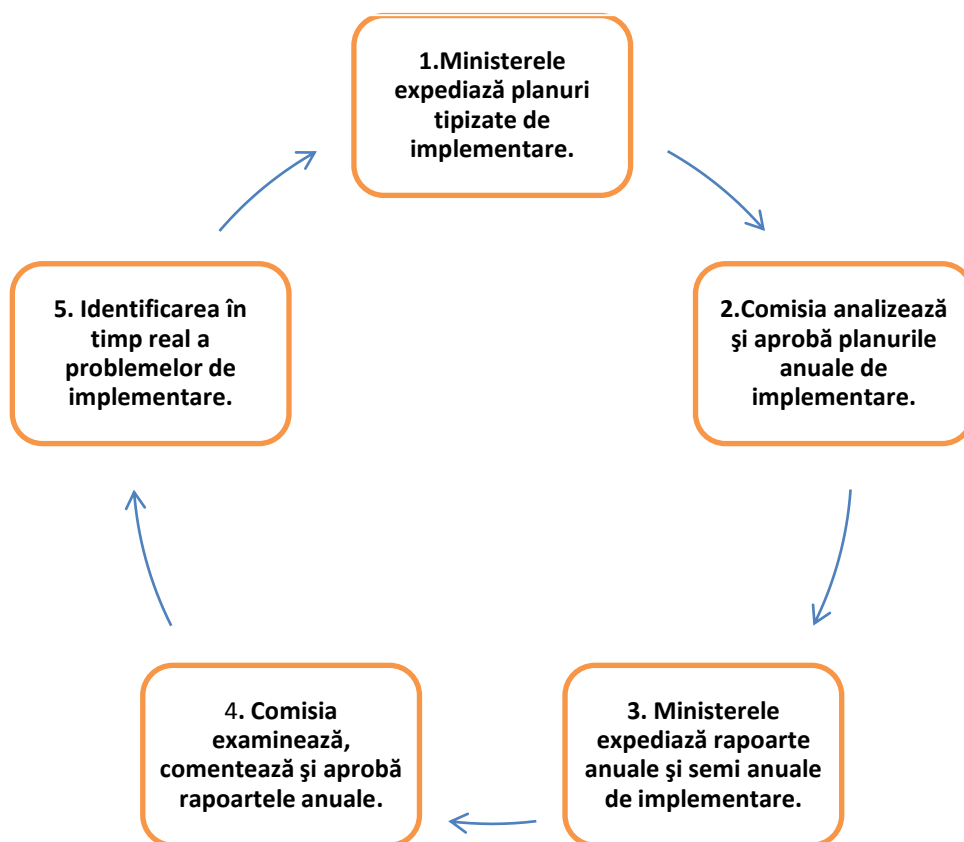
1.Ministerele expediază planuri tipizate de implementare.

2.Comisia analizează şi aprobă planurile anuale de implementare.

3. Ministerele expediază rapoarte anuale şi semi anuale de implementare.

4. Comisia examinează, comentează şi aprobă rapoartele anuale.

5. Identificarea în timp real a problemelor de implementare.